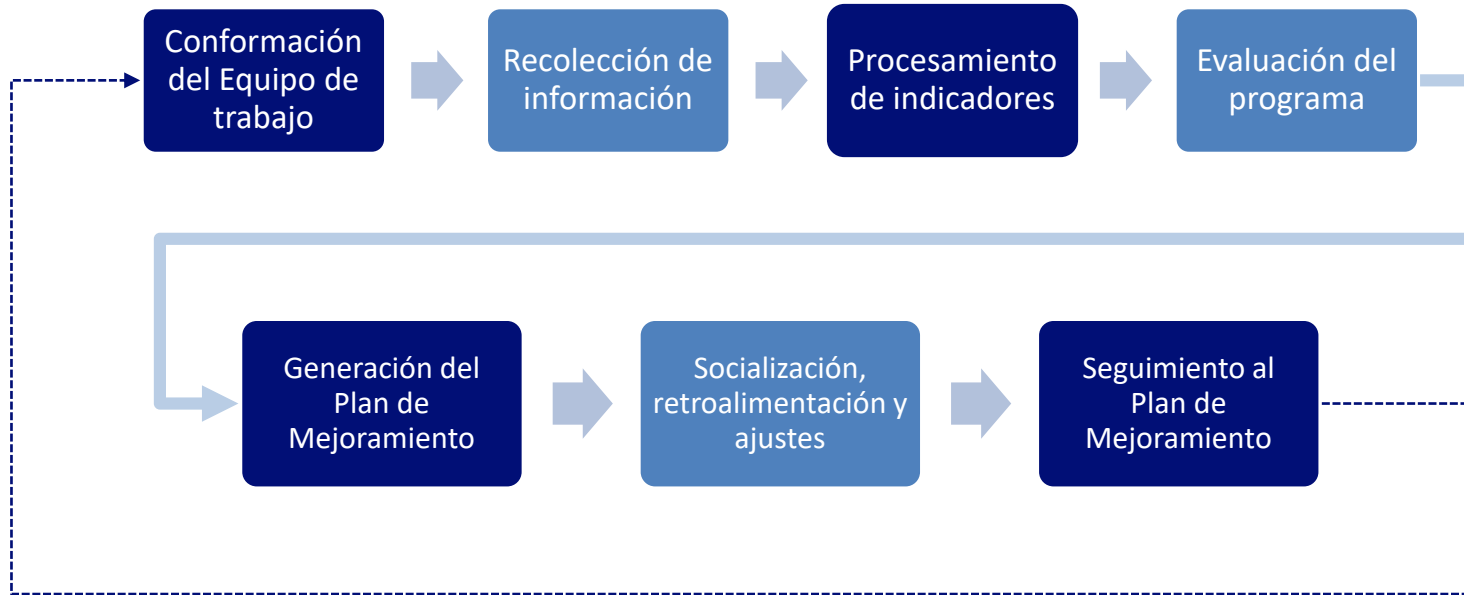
Conformación del Equipo de trabajo

Recolección de información

Procesamiento de indicadores

Evaluación del programa

Generación del Plan de Mejoramiento

Socialización, retroalimentación y ajustes

Seguimiento al Plan de Mejoramiento